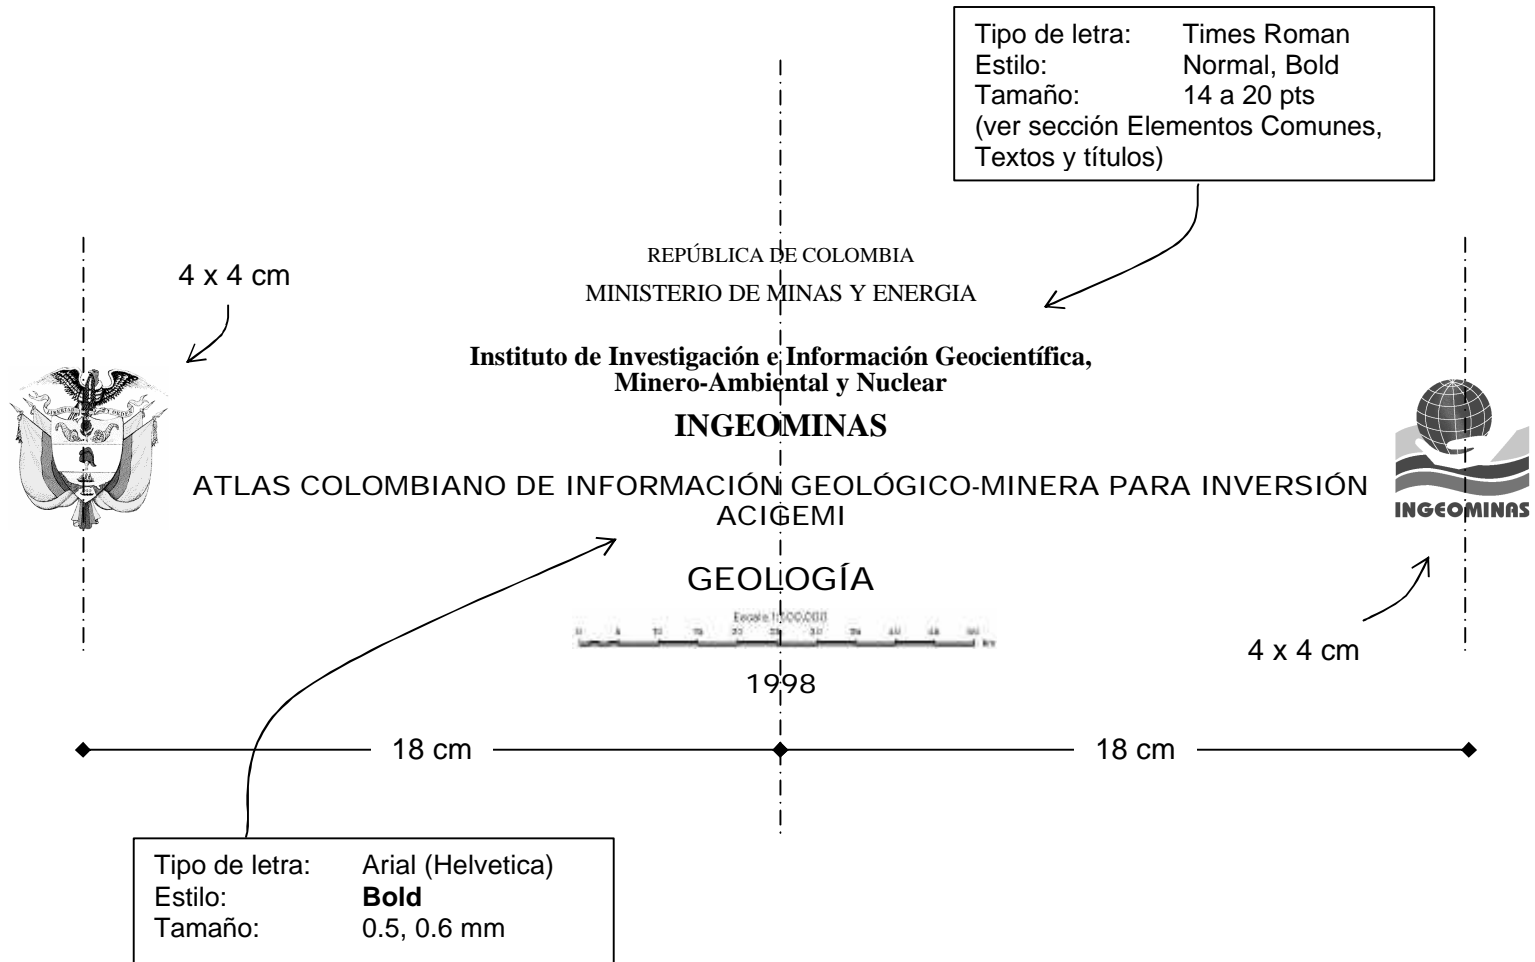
Tipo de letra: Times Roman
Estilo: Normal, Bold
Tamaño: 14 a 20 pts
(ver sección Elementos Comunes, Textos y títulos)

4 x 4 cm

REPÚBLICA DE COLOMBIA

MINISTERIO DE MINAS Y ENERGIA

**Instituto de Investigación e Información Geocientífica, Minero-Ambiental y Nuclear**

**INGEOMINAS**

ATLAS COLOMBIANO DE INFORMACIÓN GEOLÓGICO-MINERA PARA INVERSIÓN
ACIGEMI

GEOLOGÍA

Escala 1:500,000

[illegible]

1998

INGEOMINAS

4 x 4 cm

18 cm

18 cm

Tipo de letra: Arial (Helvetica)
Estilo: **Bold**
Tamaño: 0.5, 0.6 mm